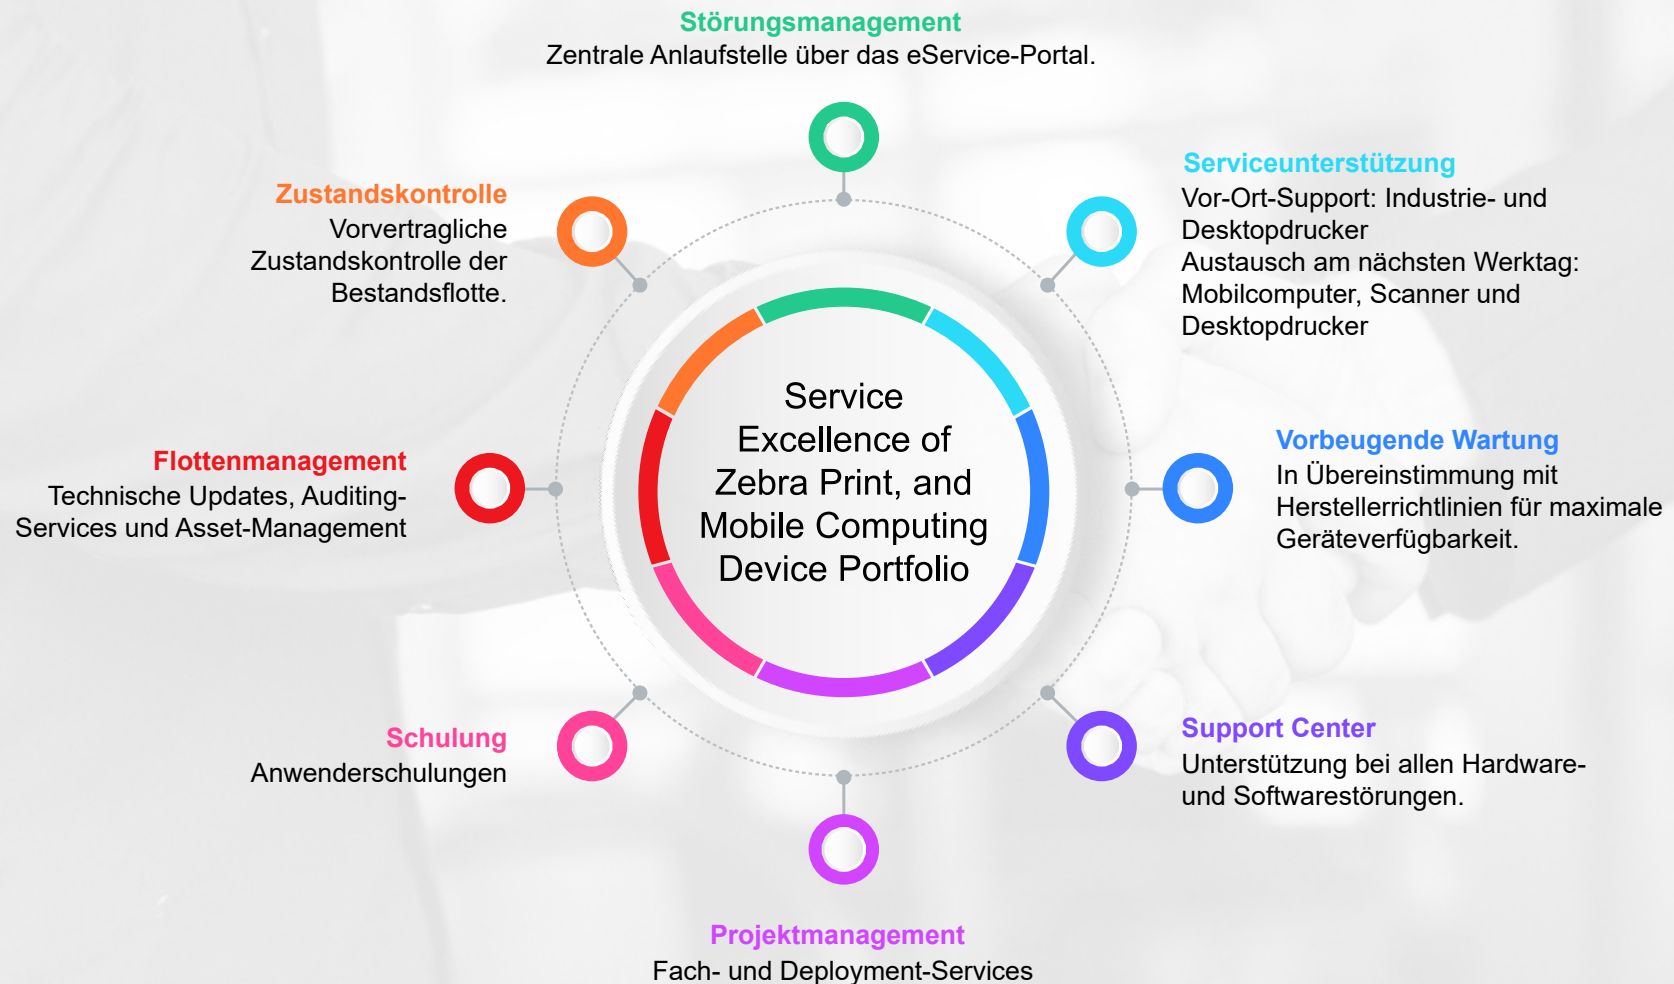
Störungsmanagement
Zentrale Anlaufstelle über das eService-Portal.

Zustandskontrolle
Vorvertragliche Zustandskontrolle der Bestandsflotte.

Serviceunterstützung
Vor-Ort-Support: Industrie- und Desktopdrucker
Austausch am nächsten Werktag: Mobilcomputer, Scanner und Desktopdrucker

Service Excellence of Zebra Print, and Mobile Computing Device Portfolio

Flottenmanagement
Technische Updates, Auditing-Services und Asset-Management

Vorbeugende Wartung
In Übereinstimmung mit Herstellerrichtlinien für maximale Geräteverfügbarkeit.

Schulung
Anwenderschulungen

Support Center
Unterstützung bei allen Hardware- und Softwarestörungen.

Projektmanagement
Fach- und Deployment-Services